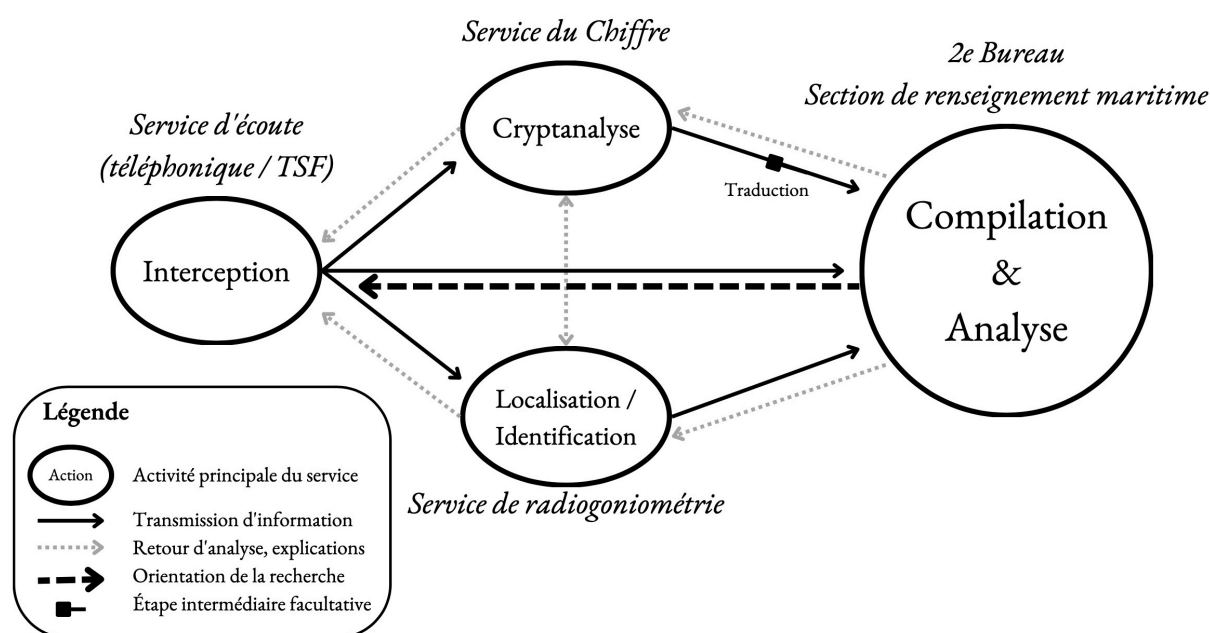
Service du Chiffre

2e Bureau
Section de renseignement maritime

Service d'écoute
(téléphonique / TSF)

Cryptanalyse

Traduction

Interception

Compilation
&
Analyse

Localisation /
Identification

Service de radiogoniométrie

Légende

Action
Activité principale du service

Transmission d'information

Retour d'analyse, explications

Orientation de la recherche

Étape intermédiaire facultative